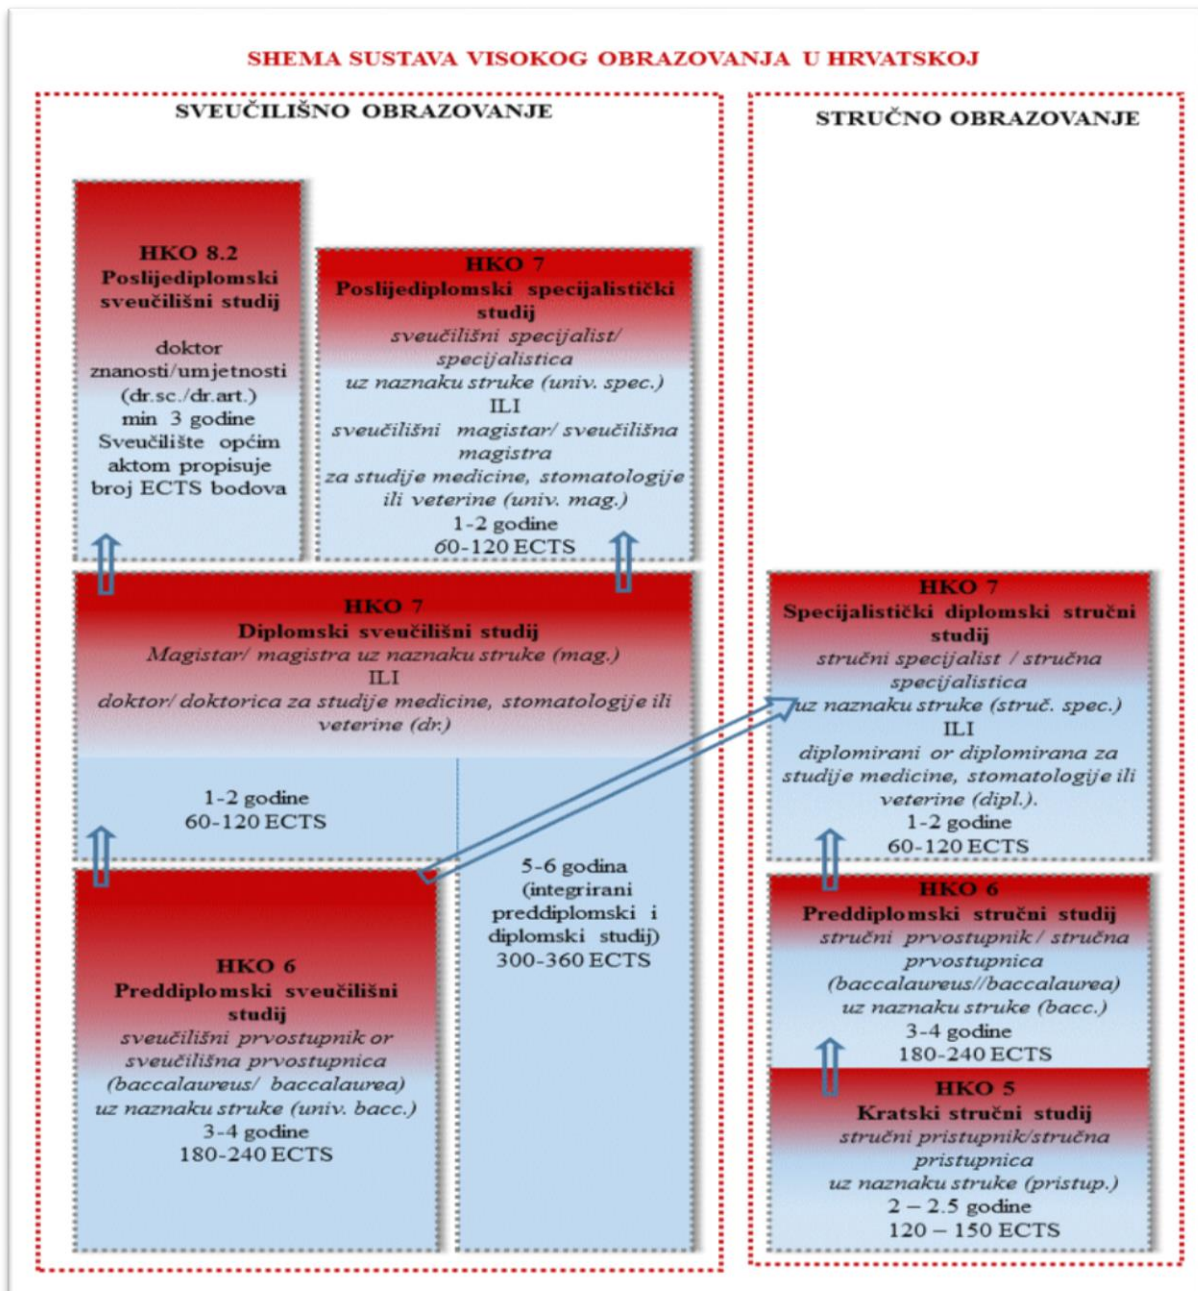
SHEMA SUSTAVA VISOKOG OBRAZOVANJA U HRVATSKOJ

SVEUČILIŠNO OBRAZOVANJE

STRUČNO OBRAZOVANJE

HKO 8.2
Poslijediplomski sveučilišni studij

doktor znanosti/umjetnosti (dr.sc./dr.art.)
min 3 godine
Sveučilište općim aktom propisuje broj ECTS bodova

HKO 7
Poslijediplomski specijalistički studij
sveučilišni specijalist/ specijalistica
uz naznaku struke (univ. spec.)
ILI
sveučilišni magistar/ sveučilišna magistra
za studije medicine, stomatologije ili veterine (univ. mag.)
1-2 godine
60-120 ECTS

HKO 7
Diplomski sveučilišni studij
Magistar/ magistra uz naznaku struke (mag.)
ILI
doktor/ doktorica za studije medicine, stomatologije ili veterine (dr.)

1-2 godine
60-120 ECTS

5-6 godina
(integrirani preddiplomski i diplomski studij)
300-360 ECTS

HKO 6
Preddiplomski sveučilišni studij
sveučilišni prvostupnik or sveučilišna prvostupnica
(baccalaureus/ baccalaurea)
uz naznaku struke (univ. bacc.)
3-4 godine
180-240 ECTS

HKO 7
Specijalistički diplomski stručni studij
stručni specijalist / stručna specijalistica
uz naznaku struke (struč. spec.)
ILI
diplomirani or diplomirana za studije medicine, stomatologije ili veterine (dipl.).
1-2 godine
60-120 ECTS

HKO 6
Preddiplomski stručni studij
stručni prvostupnik / stručna prvostupnica
(baccalaureus//baccalaurea)
uz naznaku struke (bacc.)
3-4 godine
180-240 ECTS

HKO 5
Kratski stručni studij
stručni pristupnik/stručna pristupnica
uz naznaku struke (pristup.)
2 – 2.5 godine
120 – 150 ECTS